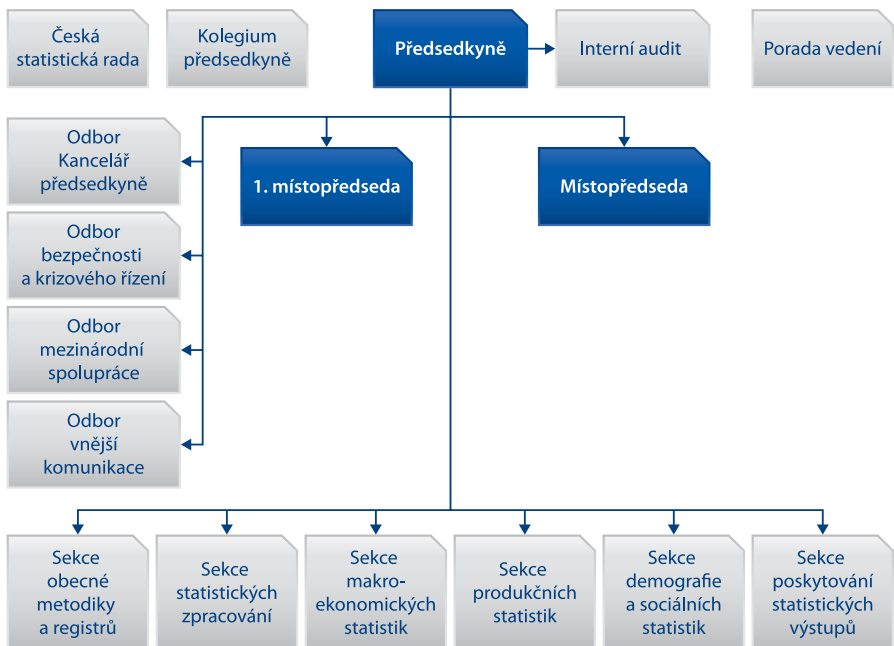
Česká statistická rada

Kolegium předsedkyně

Předsedkyně

Interní audit

Porada vedení

Odbor Kancelář předsedkyně

1. místopředseda

Místopředseda

Odbor bezpečnosti a krizového řízení

Odbor mezinárodní spolupráce

Odbor vnější komunikace

Sekce obecné metodiky a registrů

Sekce statistických zpracování

Sekce makro-ekonomických statistik

Sekce produkčních statistik

Sekce demografie a sociálních statistik

Sekce poskytování statistických výstupů